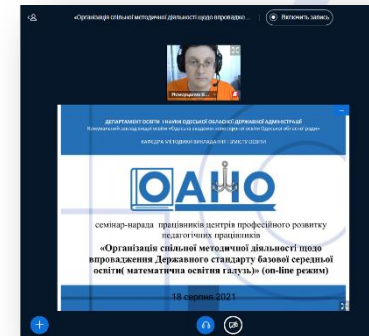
«Організація спільної методичної діяльності щодо впровадж...

Увімкнуть запис

Момирщева В...

ДЕПАРТАМЕНТ ОСВІТИ І НАУКИ ОДЕСЬКОЇ ОБЛАСНОЇ ДЕРЖАВНОЇ АДМІНІСТРАЦІЇ

Комунальний заклад вищої освіти «Одеська академія неперервної освіти Одеської обласної ради»

КАФЕДРА МЕТОДИКИ ВИКЛАДАННЯ ЗМІСТУ ОСВІТИ

ОАНО

семінар-нарада працівників центрів професійного розвитку педагогічних працівників

«Організація спільної методичної діяльності щодо впровадження Державного стандарту базової середньої освіти( математична освітня галузь)» (on-line режим)

18 серпня 2021